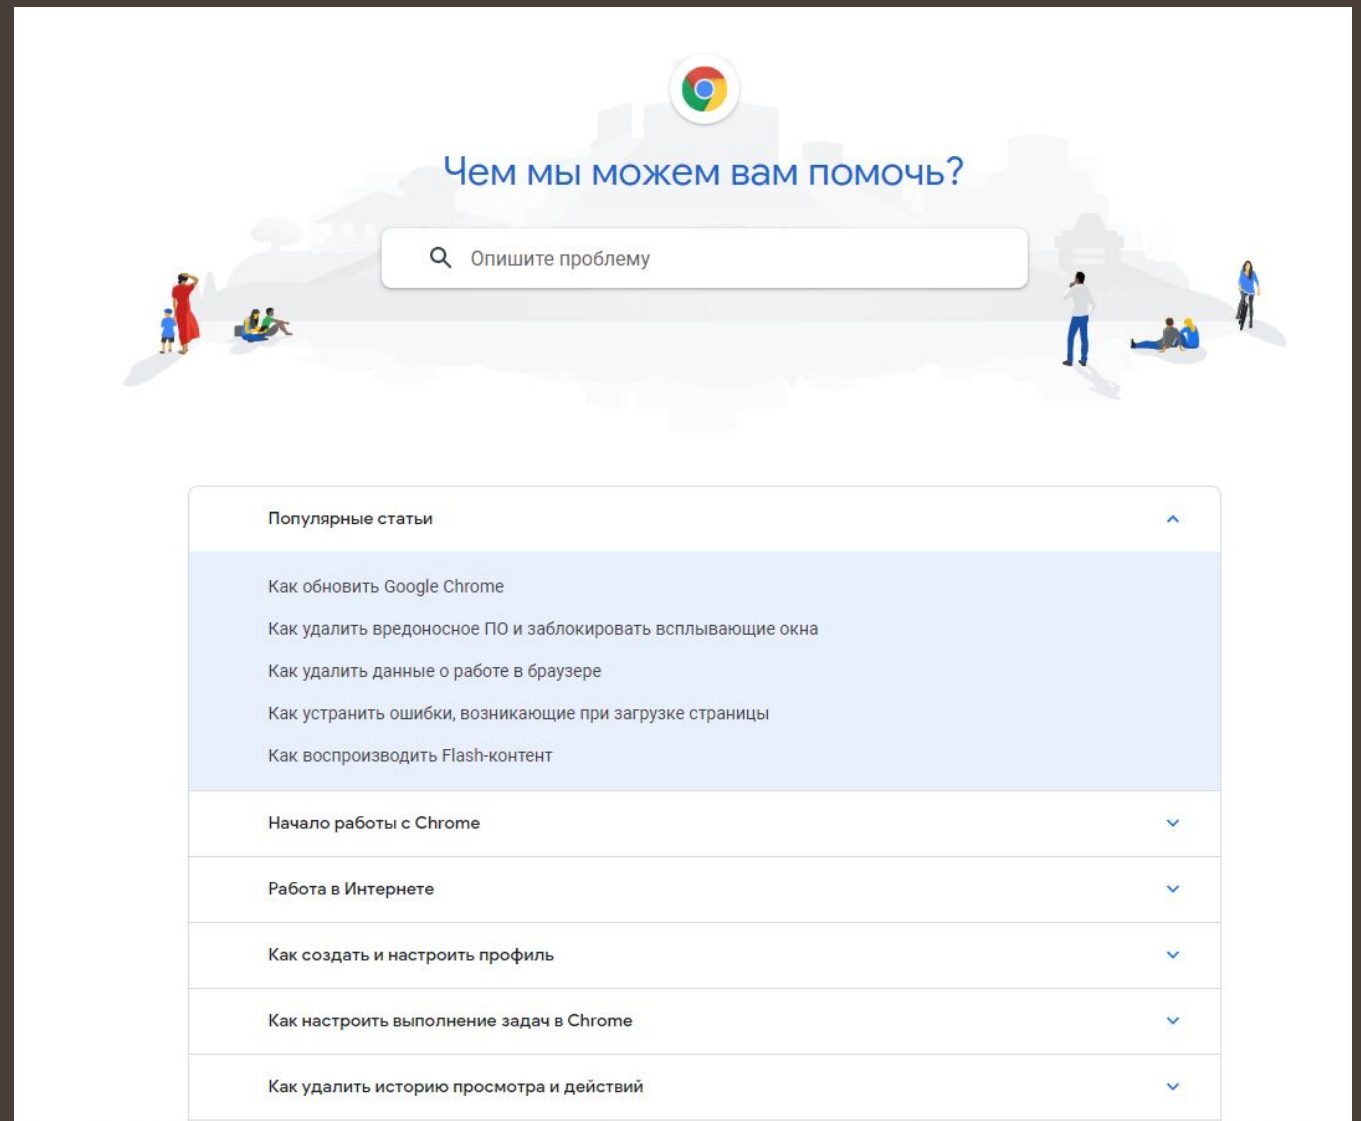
Чем мы можем вам помочь?

Опишите проблему

Популярные статьи

Как обновить Google Chrome

Как удалить вредоносное ПО и заблокировать всплывающие окна

Как удалить данные о работе в браузере

Как устранить ошибки, возникающие при загрузке страницы

Как воспроизводить Flash-контент

Начало работы с Chrome

Работа в Интернете

Как создать и настроить профиль

Как настроить выполнение задач в Chrome

Как удалить историю просмотра и действий